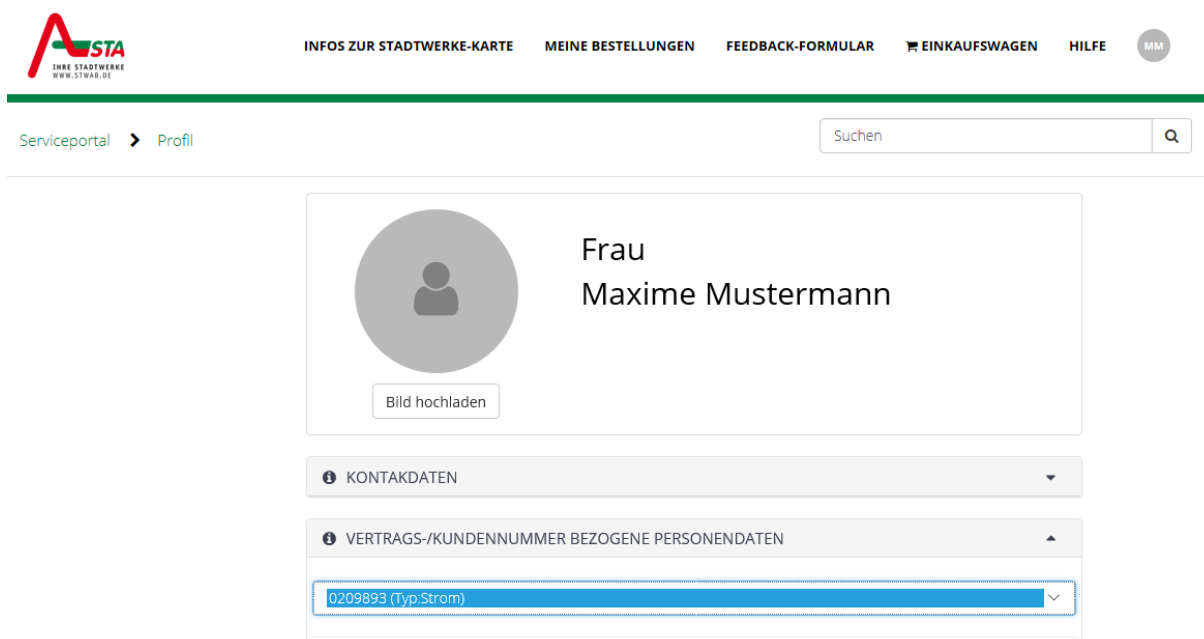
STA
IHRE STADTWERKE
WWW.STWAB.DE

INFOS ZUR STADTWERKE-KARTE
MEINE BESTELLUNGEN
FEEDBACK-FORMULAR
EINKAUFSWAGEN
HILFE
MM

Serviceportal > Profil

Suchen

Frau
Maxime Mustermann

Bild hochladen

KONTAKDATEN

VERTRAGS-/KUNDENNUMMER BEZOGENE PERSONENDATEN

0209893 (Typ:Strom)